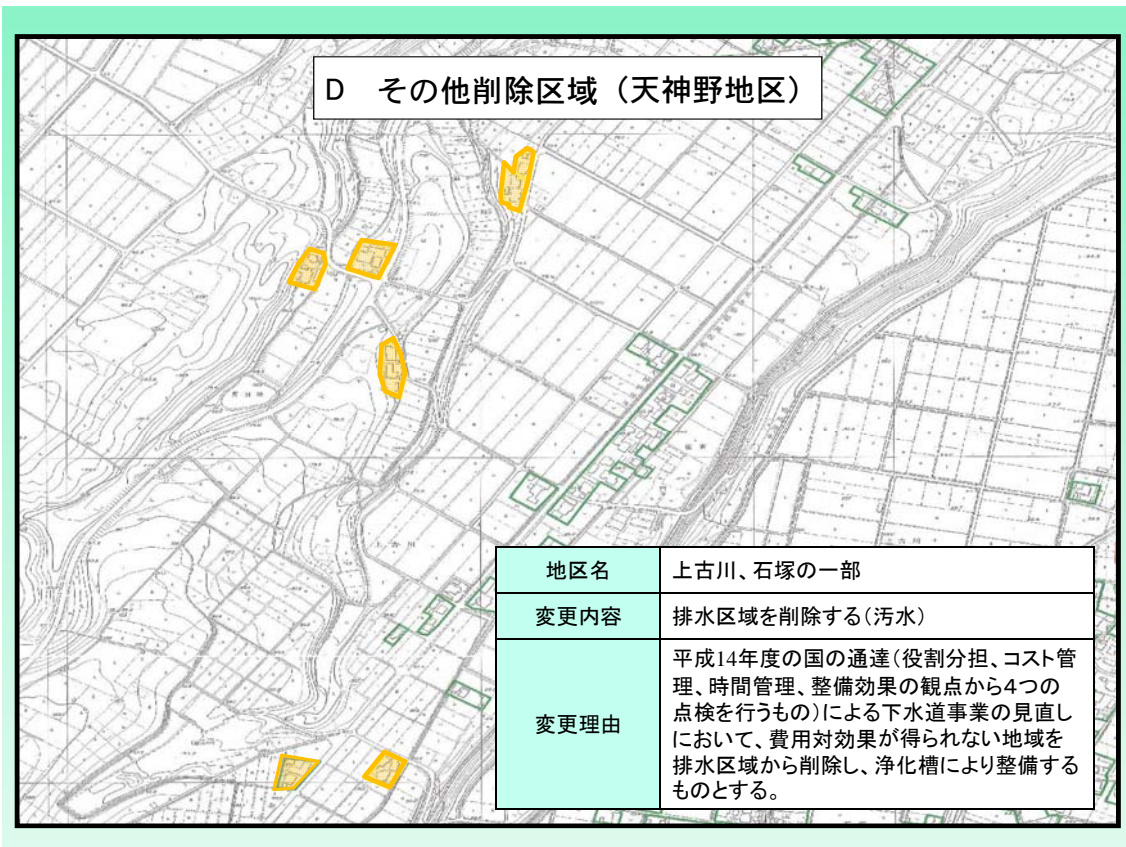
D　その他削除区域（天神野地区）

上古川

| 地区名 | 上古川、石塚の一部 |
|---|---|
| 変更内容 | 排水区域を削除する(汚水) |
| 変更理由 | 平成14年度の国の通達(役割分担、コスト管理、時間管理、整備効果の観点から4つの点検を行うもの)による下水道事業の見直しにおいて、費用対効果が得られない地域を排水区域から削除し、浄化槽により整備するものとする。 |